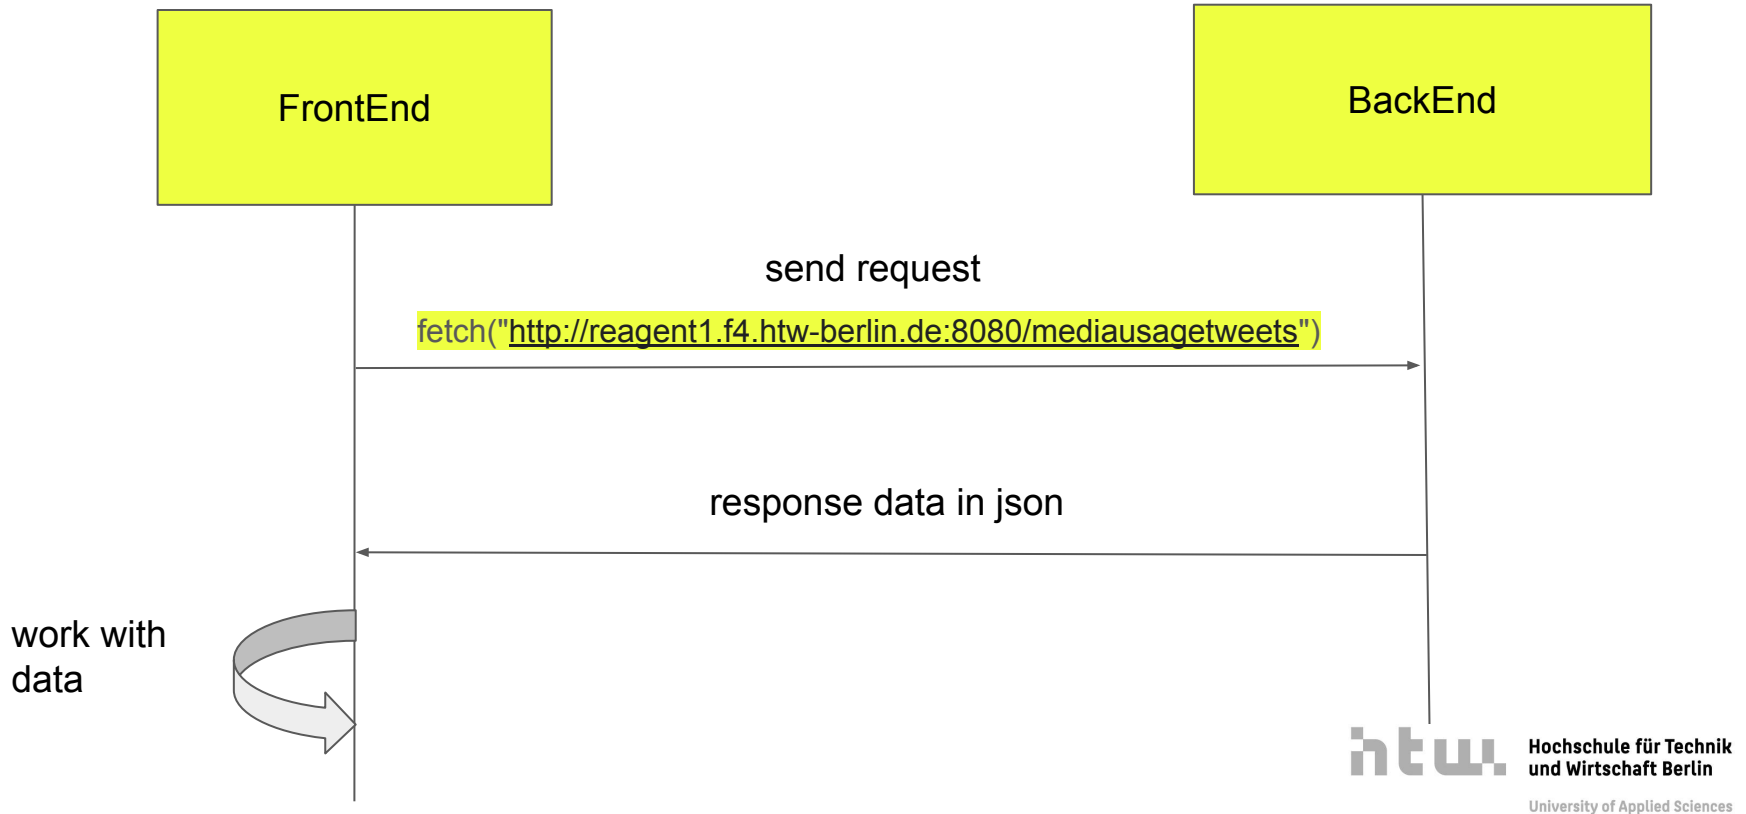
FrontEnd

BackEnd

send request

fetch("http://reagent1.f4.htw-berlin.de:8080/mediausagetweets")

response data in json

work with data

htw

Hochschule für Technik und Wirtschaft Berlin

University of Applied Sciences